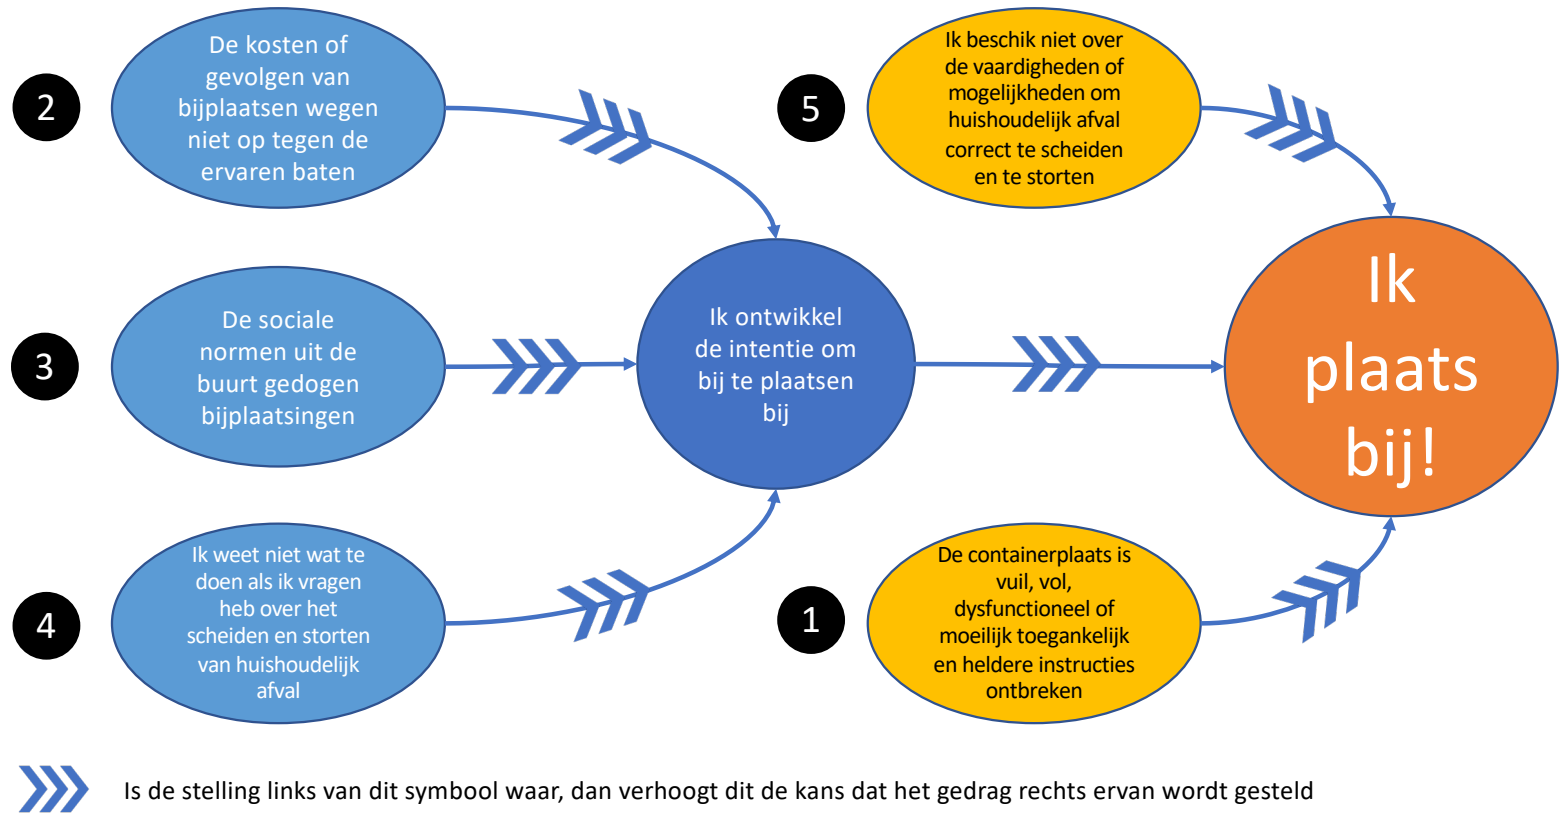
2

De kosten of gevolgen van bijplaatsen wegen niet op tegen de ervaren baten

5

Ik beschik niet over de vaardigheden of mogelijkheden om huishoudelijk afval correct te scheiden en te storten

3

De sociale normen uit de buurt gedogen bijplaatsingen

Ik ontwikkel de intentie om bij te plaatsen bij

Ik plaats bij!

4

Ik weet niet wat te doen als ik vragen heb over het scheiden en storten van huishoudelijk afval

1

De containerplaats is vuil, vol, dysfunctioneel of moeilijk toegankelijk en heldere instructies ontbreken

Is de stelling links van dit symbool waar, dan verhoogt dit de kans dat het gedrag rechts ervan wordt gesteld